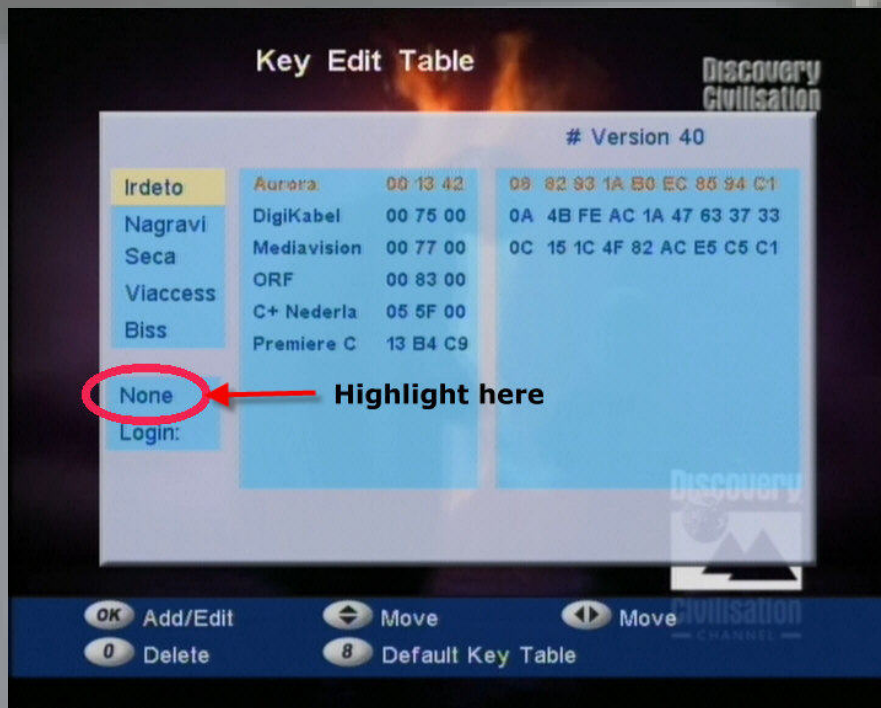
Key Edit Table

Discovery Civilisation

# Version 40

Irdeto
Nagravi
Seca
Viaccess
Biss

None
Login:

| Aurora | 00 13 42 | 08 82 93 1A B0 EC 85 94 C1 |
|---|---|---|
| DigiKabel | 00 75 00 | 0A 4B FE AC 1A 47 63 37 33 |
| Mediavision | 00 77 00 | 0C 15 1C 4F 82 AC E5 C5 C1 |
| ORF | 00 83 00 | |
| C+ Nederla | 05 5F 00 | |
| Premiere C | 13 B4 C9 | |

Highlight here

Discovery Civilisation CHANNEL

OK Add/Edit
Move
Move
0 Delete
8 Default Key Table